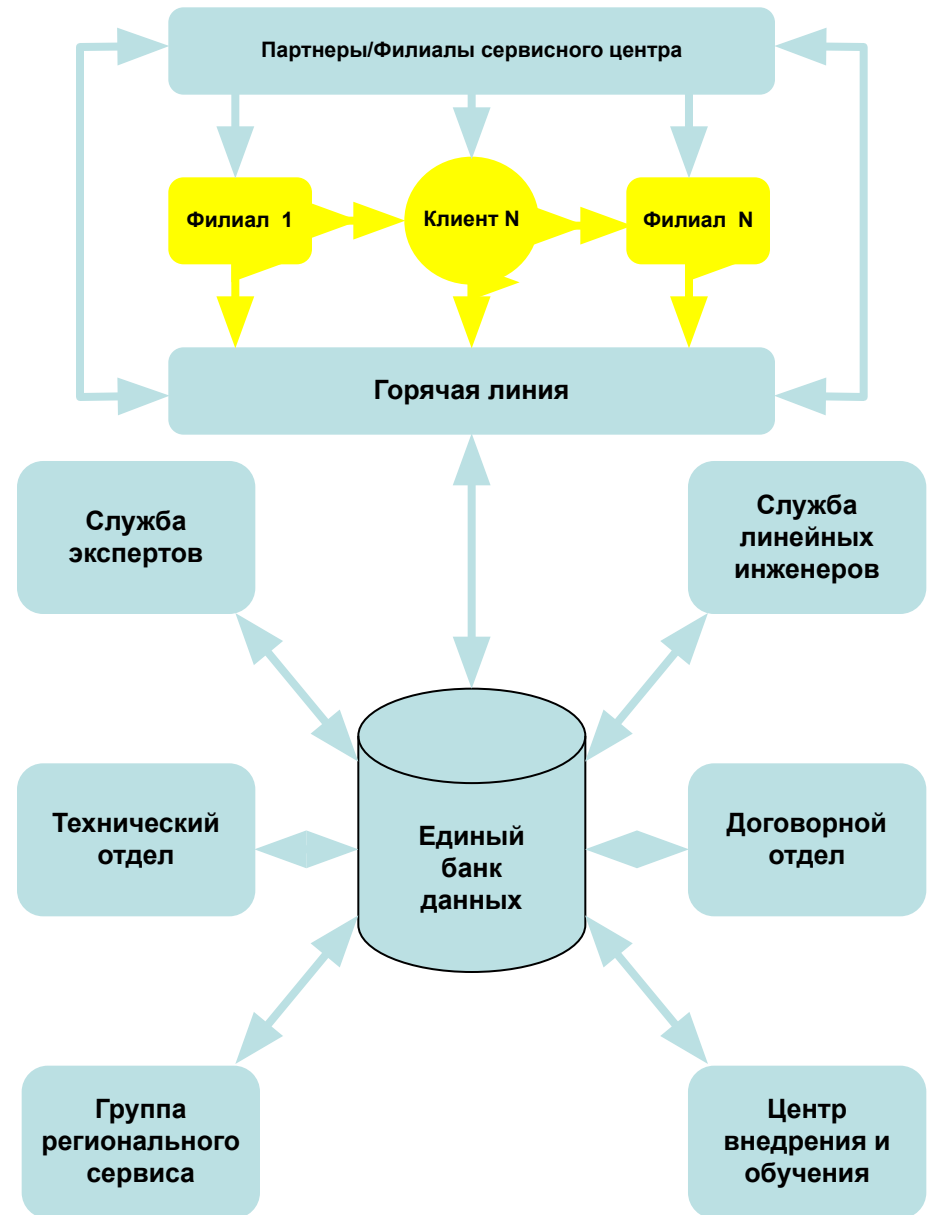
Партнеры/Филиалы сервисного центра

Филиал 1

Клиент N

Филиал N

Горячая линия

Служба экспертов

Служба линейных инженеров

Технический отдел

Единый банк данных

Договорной отдел

Группа регионального сервиса

Центр внедрения и обучения